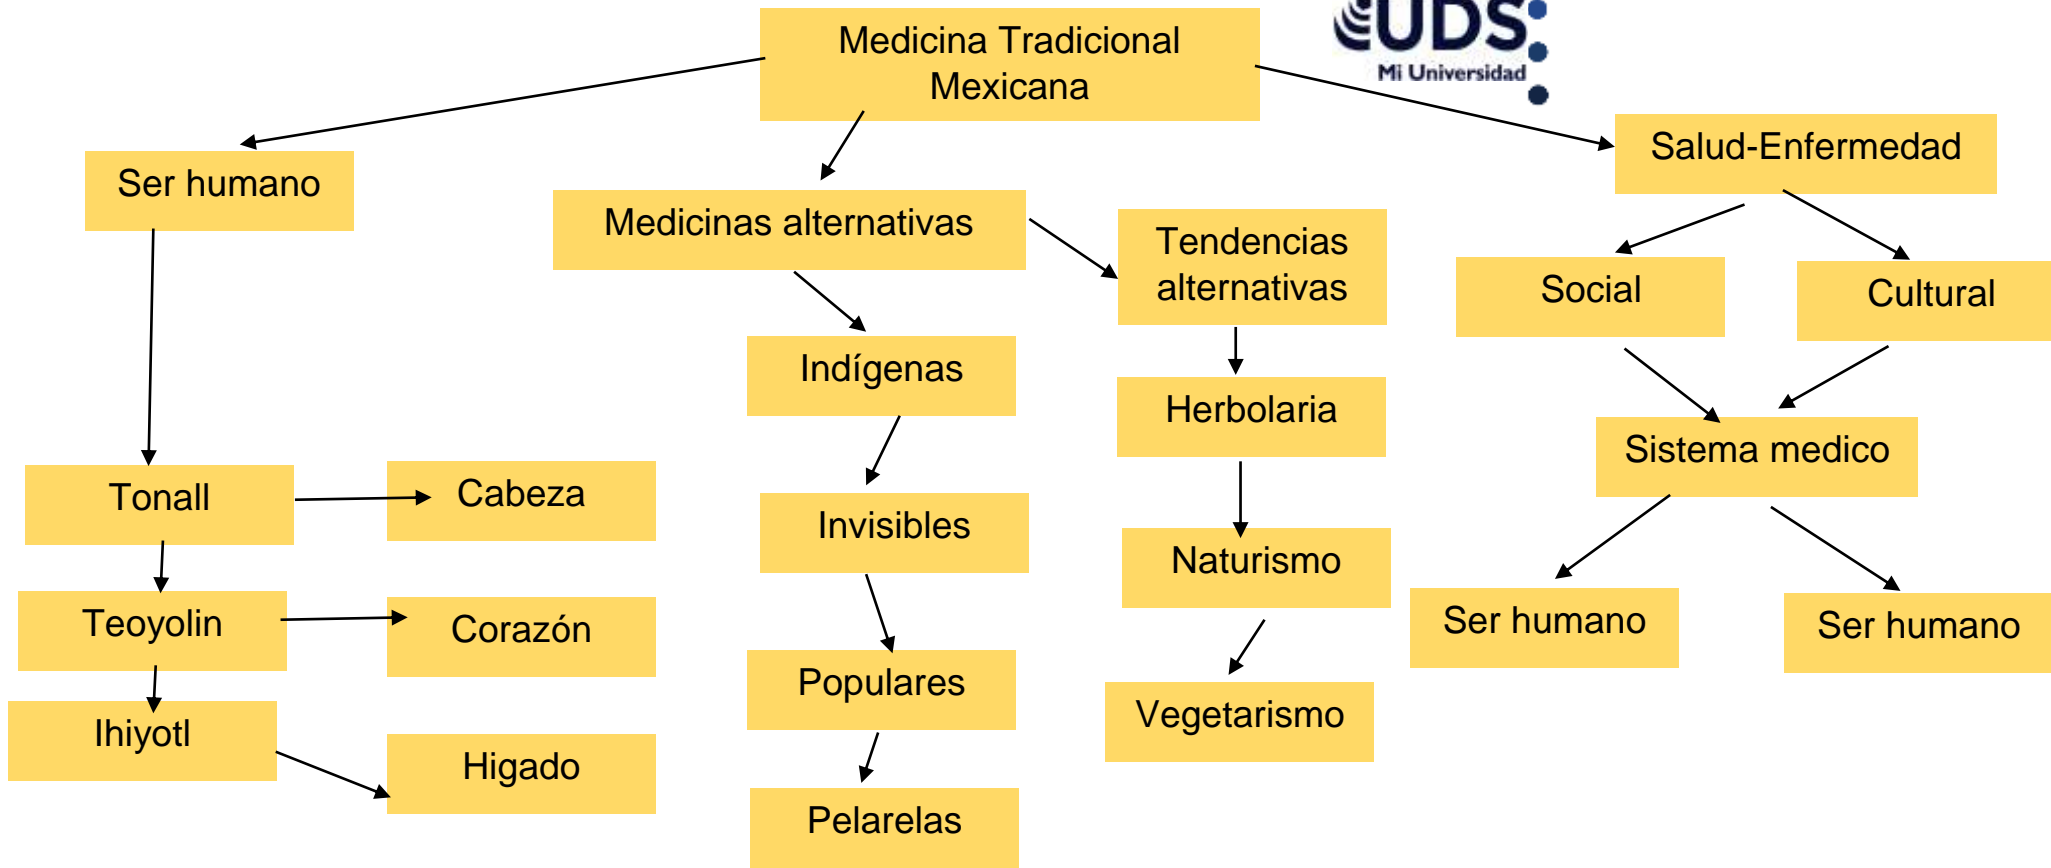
Medicina Tradicional Mexicana

UDS
Mi Universidad

Ser humano

Medicinas alternativas

Tendencias alternativas

Salud-Enfermedad

Social

Cultural

Indígenas

Herbolaria

Sistema medico

Tonall

Cabeza

Invisibles

Naturismo

Teoyolin

Corazón

Ser humano

Ser humano

Populares

Vegetarismo

Ihiyotl

Higado

Pelarelas